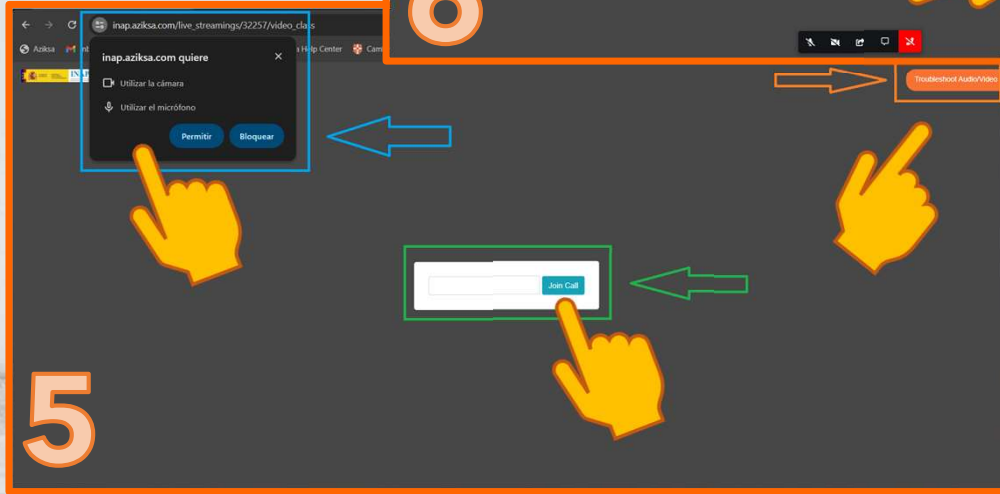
inap.aziksa.com/live_streamings/32257/video_class

Aziksa Int a Help Center Cam

inap.aziksa.com quiere

Utilizar la cámara

Utilizar el micrófono

Permitir Bloquear

6

Troubleshoot Audio/Video

Join Call

5